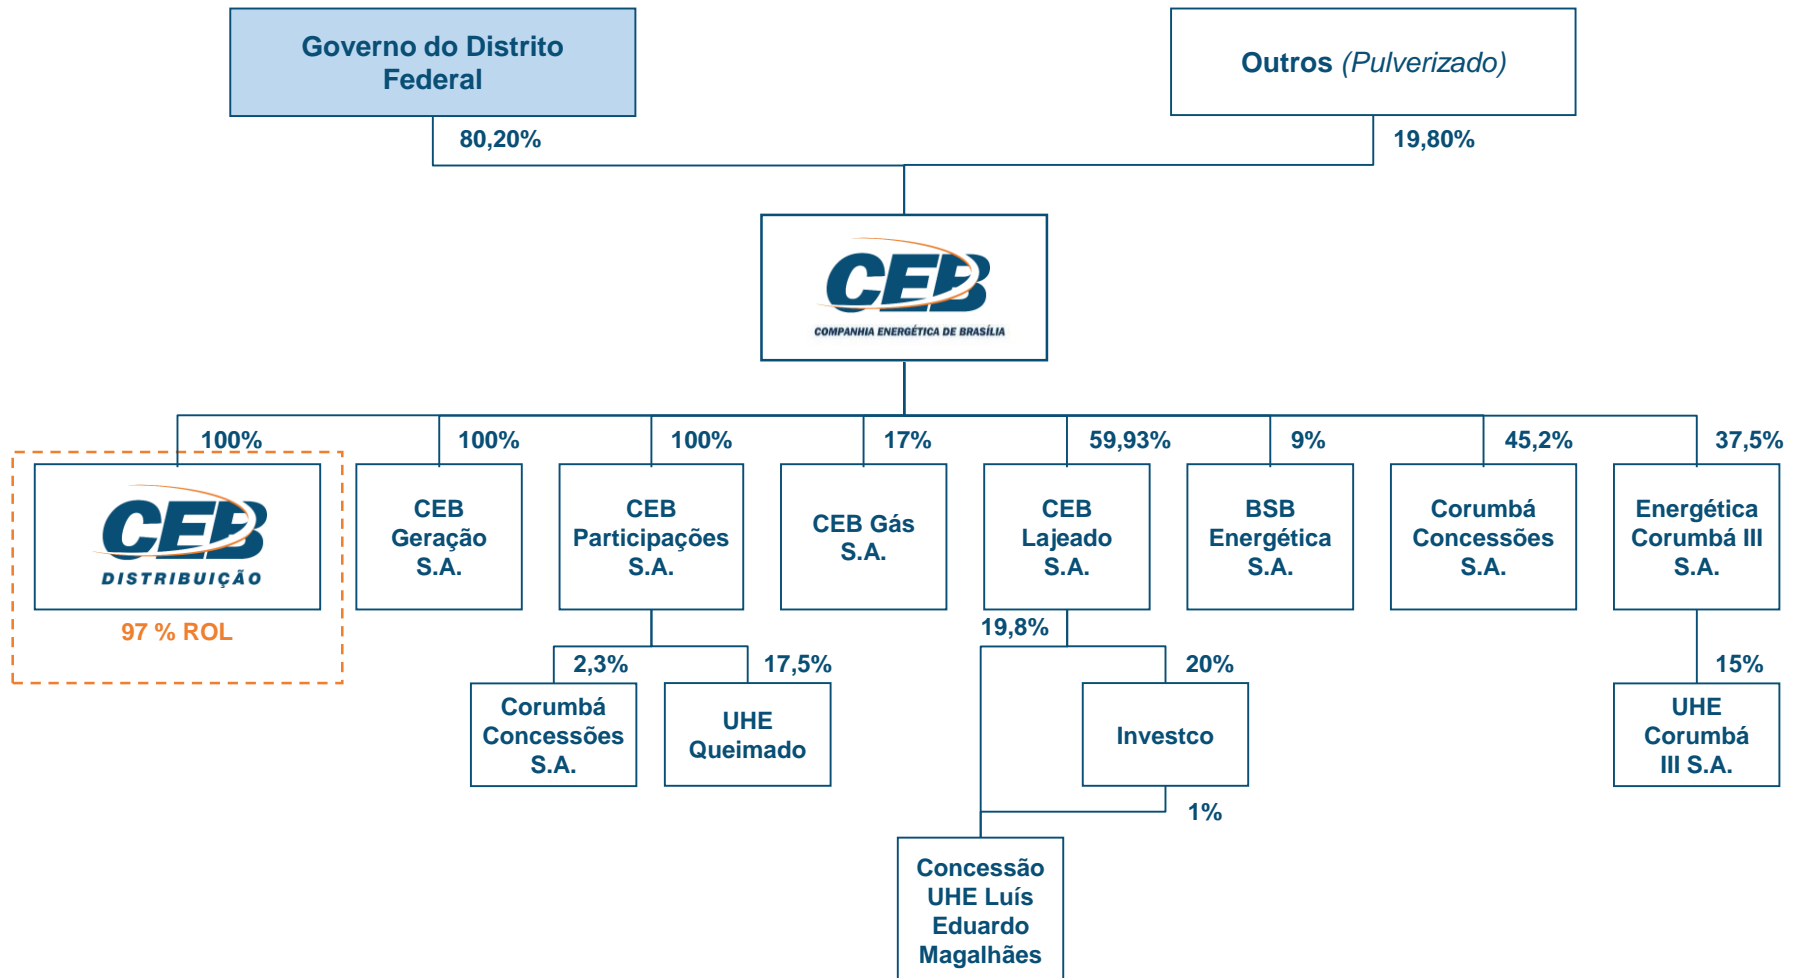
Governo do Distrito Federal

Outros (Pulverizado)

80,20%

19,80%

CEB
COMPANHIA ENERGÉTICA DE BRASÍLIA

100%

CEB
DISTRIBUIÇÃO

97 % ROL

100%

CEB Geração S.A.

100%

CEB Participações S.A.

17%

CEB Gás S.A.

59,93%

CEB Lajeado S.A.

9%

BSB Energética S.A.

45,2%

Corumbá Concessões S.A.

37,5%

Energética Corumbá III S.A.

2,3%

Corumbá Concessões S.A.

17,5%

UHE Queimado

19,8%

20%

Investco

1%

Concessão UHE Luís Eduardo Magalhães

15%

UHE Corumbá III S.A.